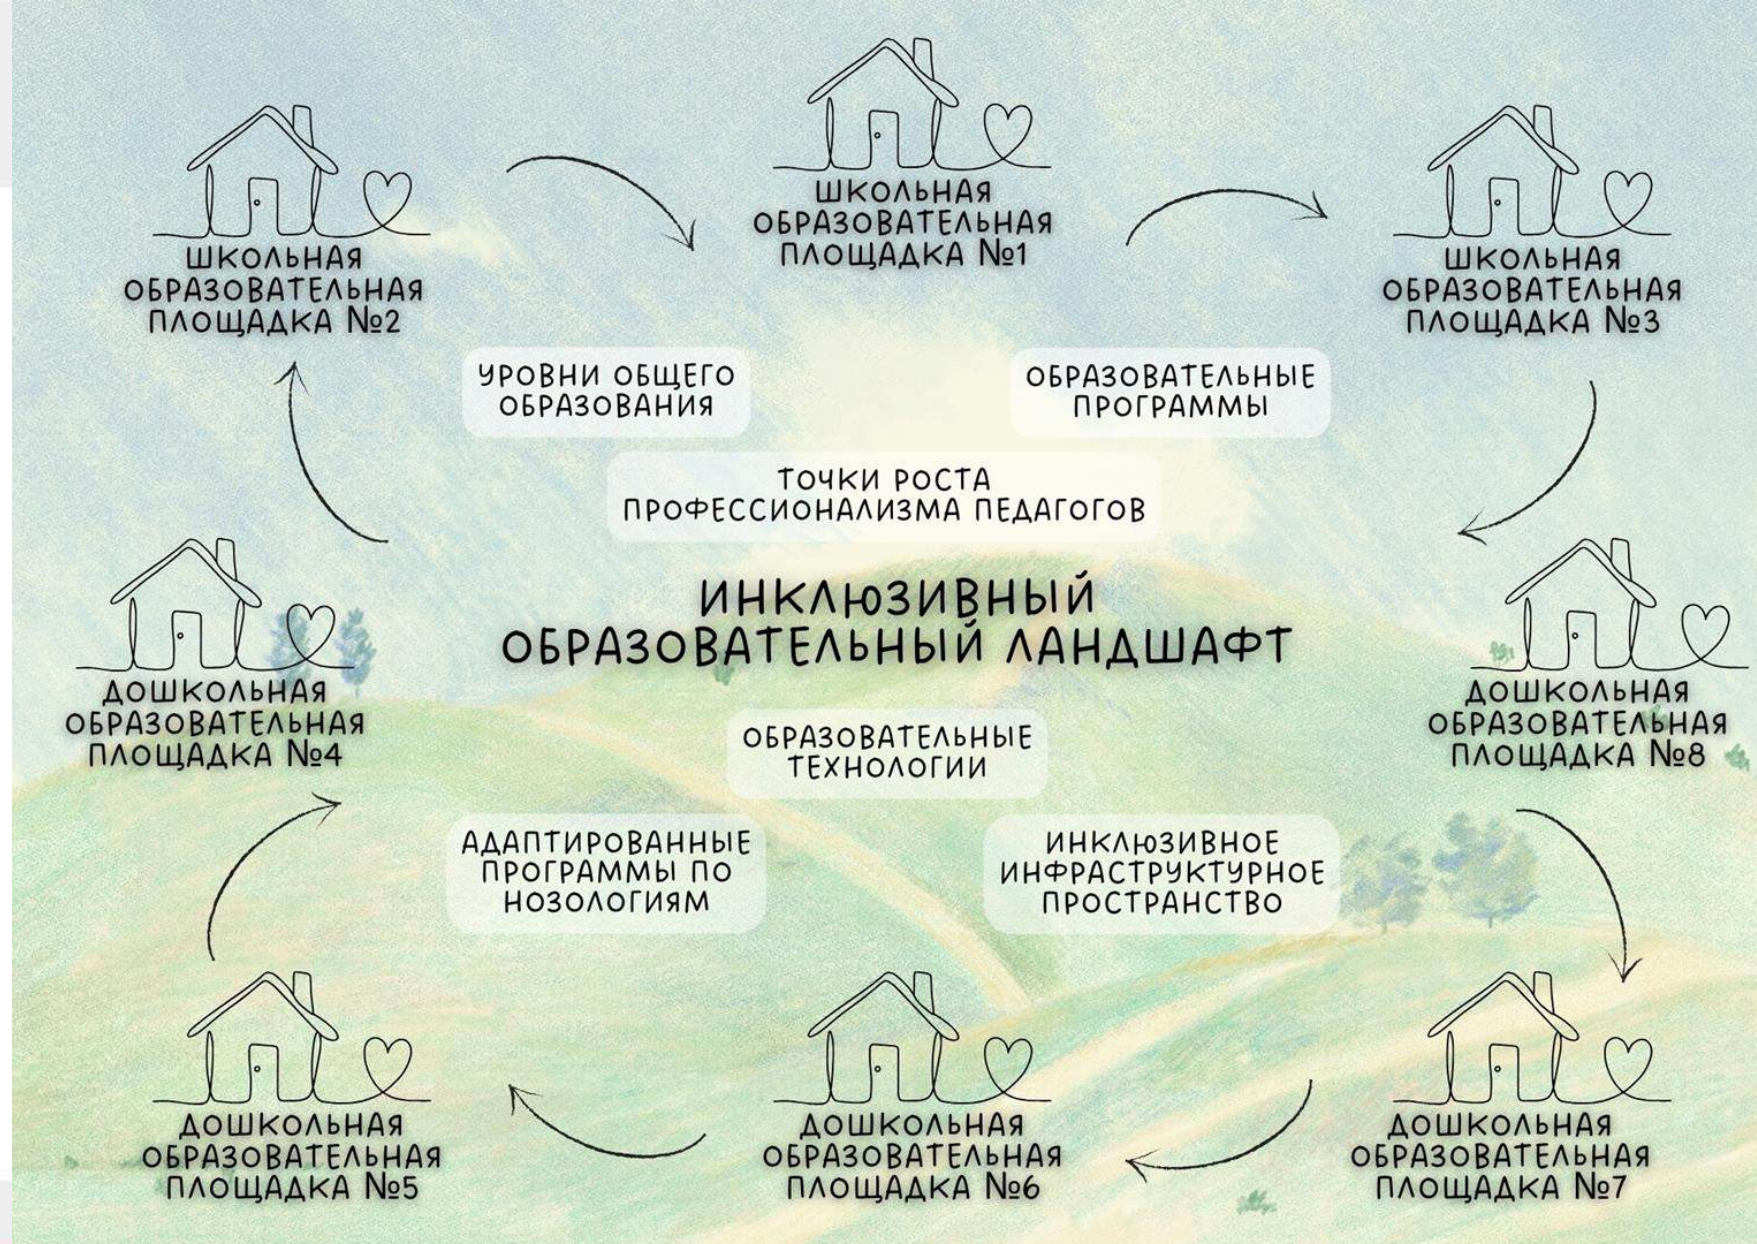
ШКОЛЬНАЯ ОБРАЗОВАТЕЛЬНАЯ ПЛОЩАДКА №1

ШКОЛЬНАЯ ОБРАЗОВАТЕЛЬНАЯ ПЛОЩАДКА №2

ШКОЛЬНАЯ ОБРАЗОВАТЕЛЬНАЯ ПЛОЩАДКА №3

УРОВНИ ОБЩЕГО ОБРАЗОВАНИЯ

ОБРАЗОВАТЕЛЬНЫЕ ПРОГРАММЫ

ТОЧКИ РОСТА ПРОФЕССИОНАЛИЗМА ПЕДАГОГОВ

ИНКЛЮЗИВНЫЙ ОБРАЗОВАТЕЛЬНЫЙ ЛАНДШАФТ

ДОШКОЛЬНАЯ ОБРАЗОВАТЕЛЬНАЯ ПЛОЩАДКА №4

ДОШКОЛЬНАЯ ОБРАЗОВАТЕЛЬНАЯ ПЛОЩАДКА №8

ОБРАЗОВАТЕЛЬНЫЕ ТЕХНОЛОГИИ

АДАПТИРОВАННЫЕ ПРОГРАММЫ ПО НОЗОЛОГИЯМ

ИНКЛЮЗИВНОЕ ИНФРАСТРУКТУРНОЕ ПРОСТРАНСТВО

ДОШКОЛЬНАЯ ОБРАЗОВАТЕЛЬНАЯ ПЛОЩАДКА №5

ДОШКОЛЬНАЯ ОБРАЗОВАТЕЛЬНАЯ ПЛОЩАДКА №6

ДОШКОЛЬНАЯ ОБРАЗОВАТЕЛЬНАЯ ПЛОЩАДКА №7